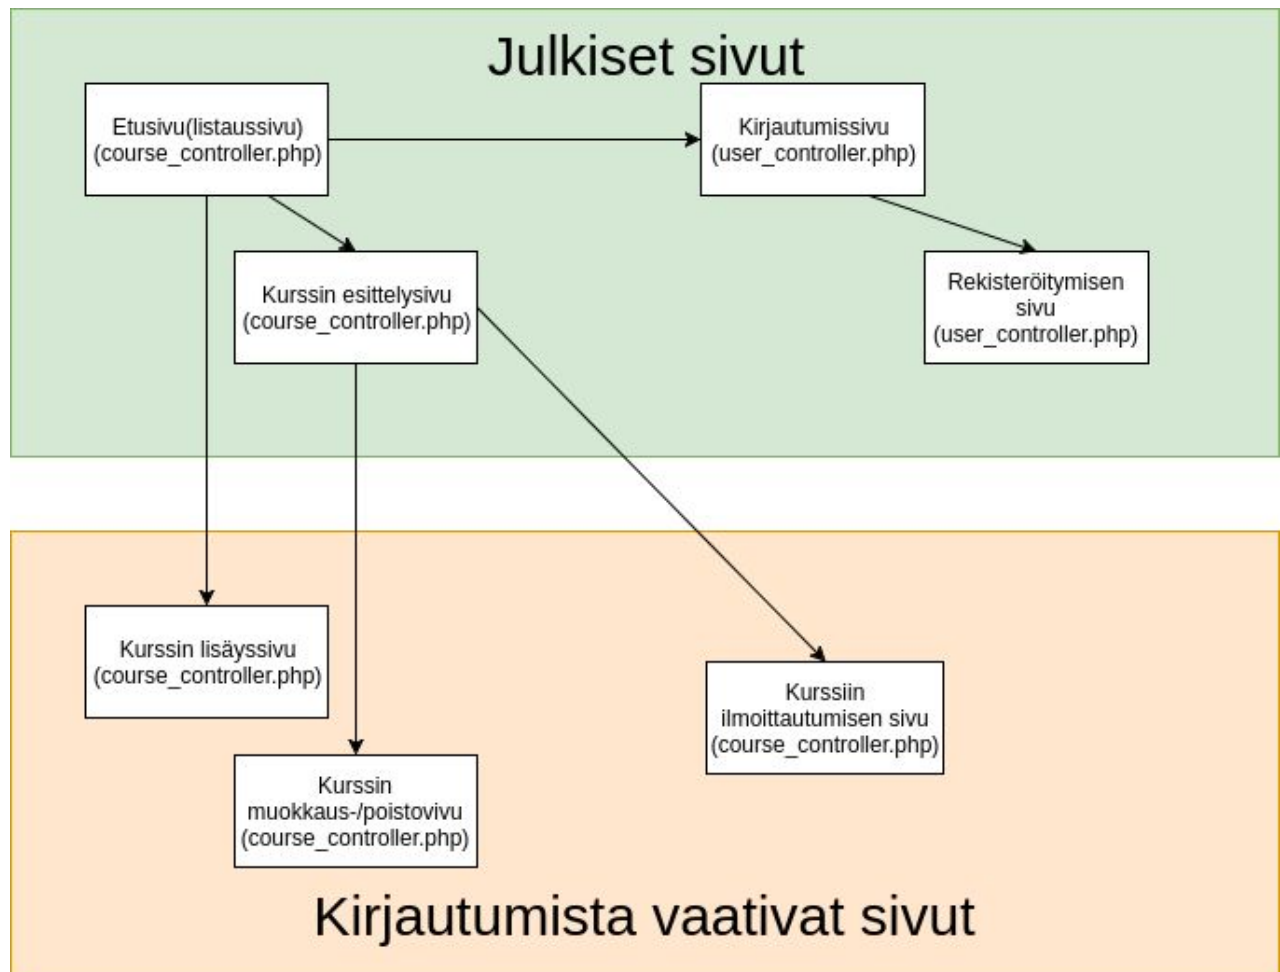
Julkiset sivut

Etusivu(listaussivu)
(course_controller.php)

Kirjautumissivu
(user_controller.php)

Kurssin esittelysivu
(course_controller.php)

Rekisteröitymisen sivu
(user_controller.php)

Kurssin lisäyssivu
(course_controller.php)

Kurssiin ilmoittautumisen sivu
(course_controller.php)

Kurssin muokkaus-/poistovivu
(course_controller.php)

Kirjautumista vaativat sivut